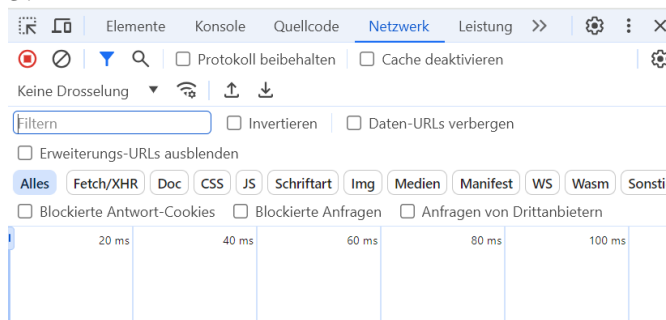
Elemente Konsole Quellcode Netzwerk Leistung >>

Protokoll beibehalten Cache deaktivieren

Keine Drosselung

Filtern Invertieren Daten-URLs verbergen

Erweiterungs-URLs ausblenden

Alles Fetch/XHR Doc CSS JS Schriftart Img Medien Manifest WS Wasm Sonsti

Blockierte Antwort-Cookies Blockierte Anfragen Anfragen von Drittanbietern

20 ms 40 ms 60 ms 80 ms 100 ms